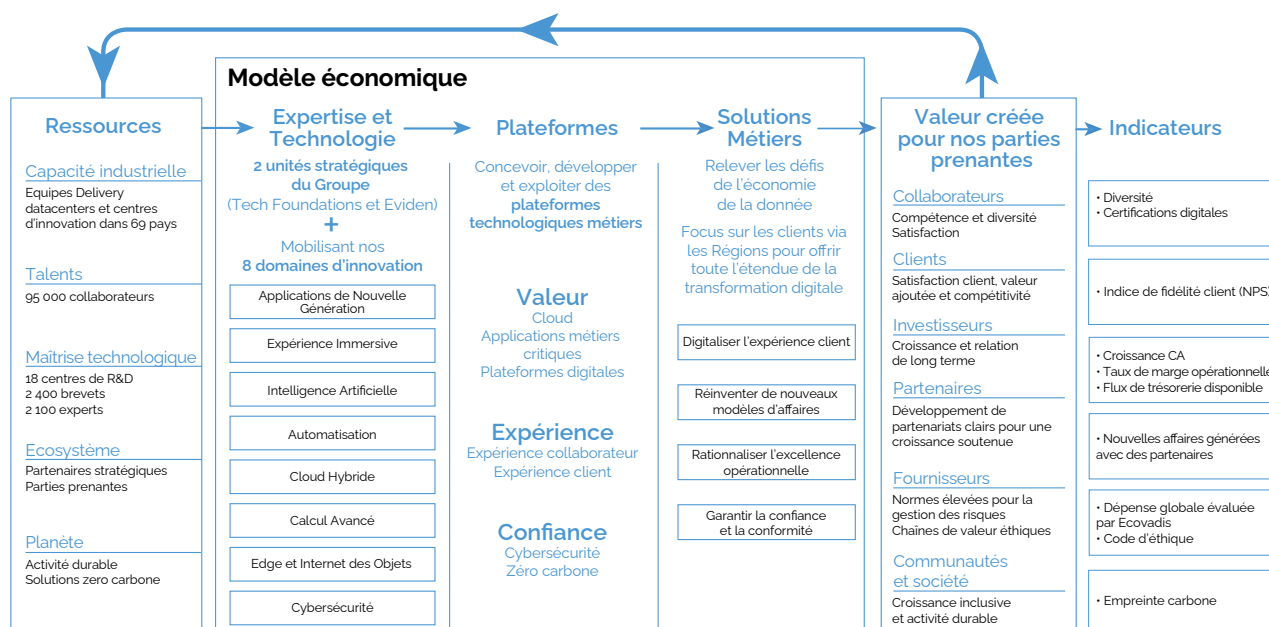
Modèle économique

Ressources

Capacité industrielle
Equipes Delivery datacenters et centres d'innovation dans 69 pays

Talents
95 000 collaborateurs

Maîtrise technologique
18 centres de R&D
2 400 brevets
2 100 experts

Ecosystème
Partenaires stratégiques
Parties prenantes

Planète
Activité durable
Solutions zero carbone

Expertise et Technologie

2 unités stratégiques du Groupe
(Tech Foundations et Eviden)
+
Mobilisant nos
8 domaines d'innovation

Applications de Nouvelle Génération

Expérience Immersive

Intelligence Artificielle

Automatisation

Cloud Hybride

Calcul Avancé

Edge et Internet des Objets

Cybersécurité

Plateformes

Concevoir, développer et exploiter des plateformes technologiques métiers

Valeur
Cloud
Applications métiers critiques
Plateformes digitales

Expérience
Expérience collaborateur
Expérience client

Confiance
Cybersécurité
Zéro carbone

Solutions Métiers

Relever les défis de l'économie de la donnée

Focus sur les clients via les Régions pour offrir toute l'étendue de la transformation digitale

Digitaliser l'expérience client

Réinventer de nouveaux modèles d'affaires

Rationnaliser l'excellence opérationnelle

Garantir la confiance et la conformité

Valeur créée pour nos parties prenantes

Collaborateurs
Compétence et diversité
Satisfaction

Clients
Satisfaction client, valeur ajoutée et compétitivité

Investisseurs
Croissance et relation de long terme

Partenaires
Développement de partenariats clairs pour une croissance soutenue

Fournisseurs
Normes élevées pour la gestion des risques
Chaînes de valeur éthiques

Communautés et société
Croissance inclusive et activité durable

Indicateurs

• Diversité
• Certifications digitales

• Indice de fidélité client (NPS)

• Croissance CA
• Taux de marge opérationnelle
• Flux de trésorerie disponible

• Nouvelles affaires générées avec des partenaires

• Dépense globale évaluée par Ecovadis
• Code d'éthique

• Empreinte carbone